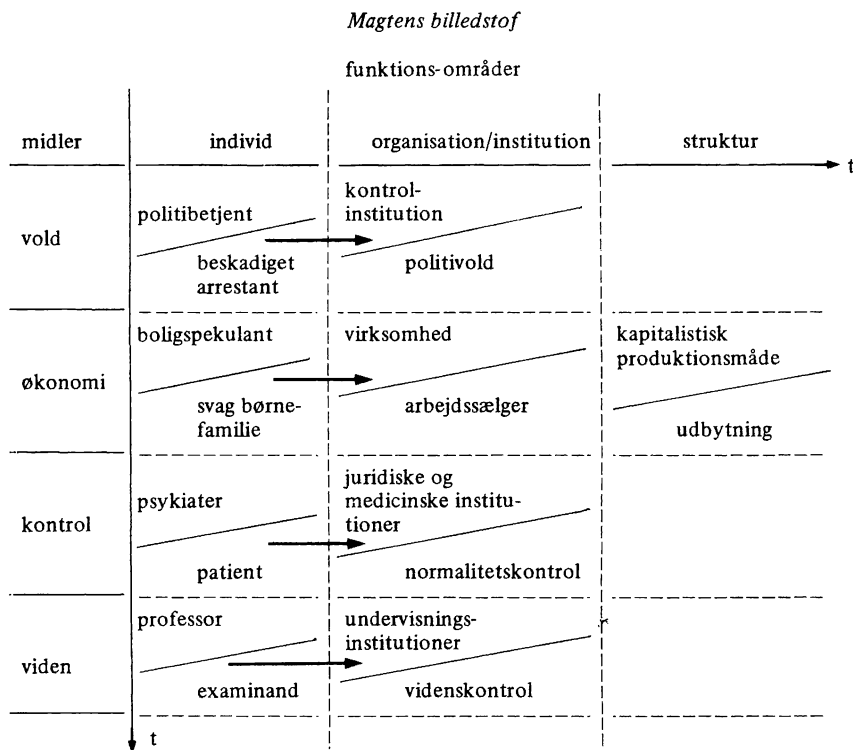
*Magtens billedstof*

funktions-områder

| midler | individ | organisation/institution | struktur |
|---|---|---|---|
| vold | politibetjent / beskadiget arrestant | kontrol-institution / politivold | |
| økonomi | boligspekulant / svag børnefamilie | virksomhed / arbejdssælger | kapitalistisk produktionsmåde / udbytning |
| kontrol | psykiater / patient | juridiske og medicinske institutioner / normalitetskontrol | |
| viden | professor / examinand | undervisningsinstitutioner / videnskontrol | |

t

t